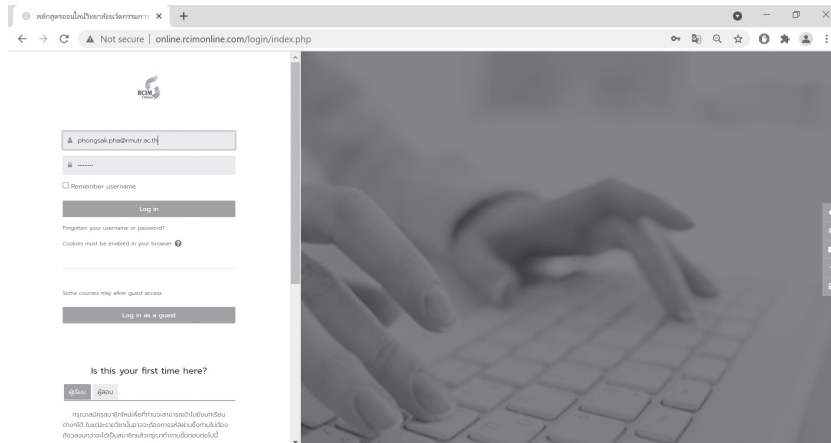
หลักสูตรออนไลน์วิทยาลัยนวัตกรรมการ ×  +

Not secure | online.rcimonline.com/login/index.php

RCIM

phongsak.pha@rmutr.ac.th

•••••••

Remember username

Log in

Forgotten your username or password?

Cookies must be enabled in your browser

Some courses may allow guest access

Log in as a guest

Is this your first time here?

ผู้เรียน ผู้สอน

กรุณาสมัครสมาชิกใหม่เพื่อที่ท่านจะสามารถเข้าไปยังบทเรียนต่างๆได้ ในแต่ละรายวิชานั้นอาจจะต้องการรหัสผ่านซึ่งท่านไม่ต้องกังวลเพราะได้เป็นสมาชิกแล้วกรุณาทำตามขั้นตอนต่อไปนี้